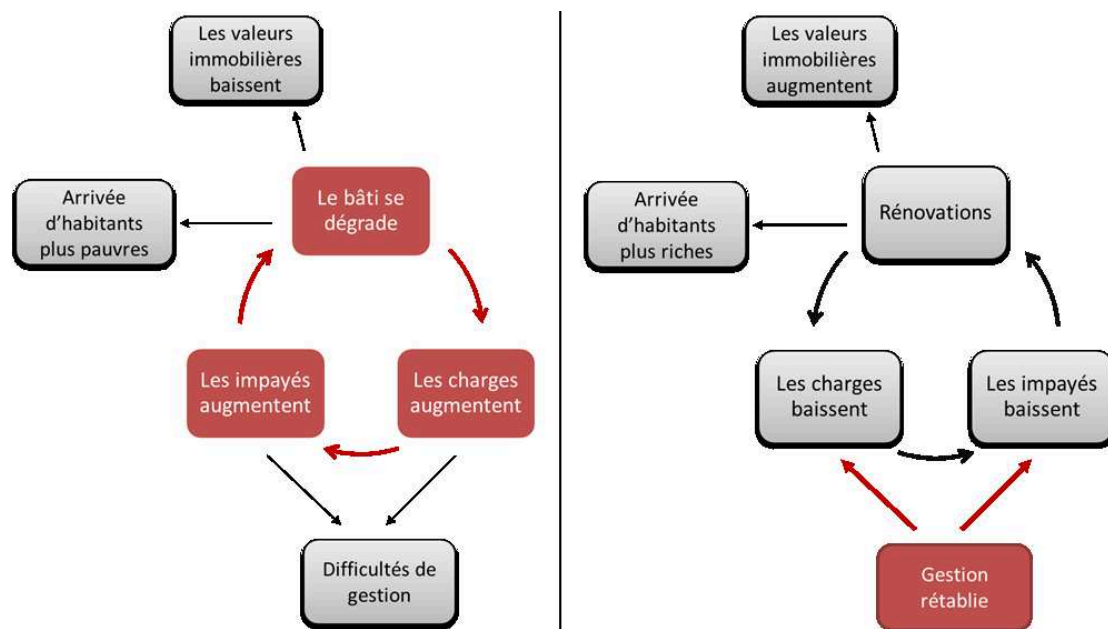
Les valeurs immobilières baissent

Arrivée d'habitants plus pauvres

Le bâti se dégrade

Les impayés augmentent

Les charges augmentent

Difficultés de gestion

Les valeurs immobilières augmentent

Arrivée d'habitants plus riches

Rénovations

Les charges baissent

Les impayés baissent

Gestion rétablie